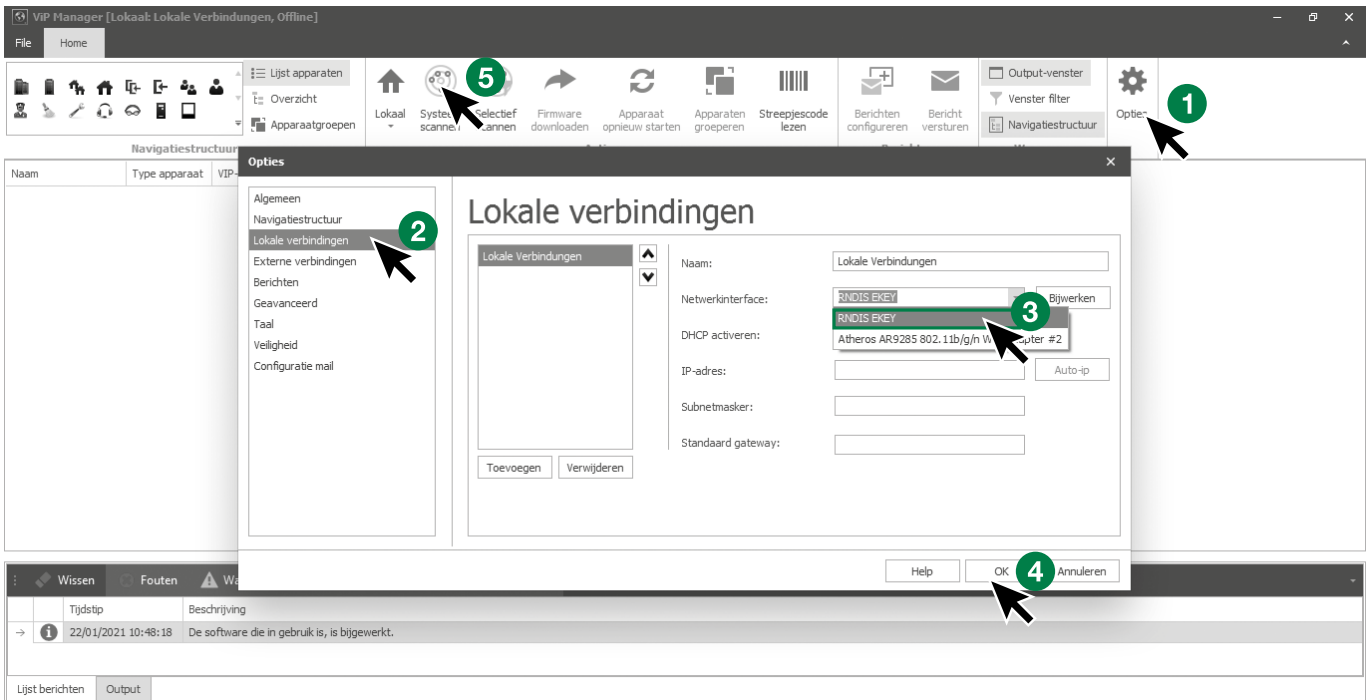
ViP Manager [Lokaal: Lokale Verbindungen, Offline]

File Home

Lijst apparaten
Overzicht
Apparaatgroepen
Navigatiestructuur

Lokaal
Systeem scannen
5
Selectief scannen
Firmware downloaden
Apparaat opnieuw starten
Apparaten groeperen
Streepjescode lezen
Berichten configureren
Bericht versturen
Output-venster
Venster filter
Navigatiestructuur
Opties
1

Naam | Type apparaat | VIP-

Opties

Algemeen
Navigatiestructuur
Lokale verbindingen
2
Externe verbindingen
Berichten
Geavanceerd
Taal
Veiligheid
Configuratie mail

Lokale verbindingen

Lokale Verbindungen

Toevoegen Verwijderen

Naam: Lokale Verbindungen
Netwerkinterface: RNDIS EKEY
Bijwerken
RNDIS EKEY
3
Atheros AR9285 802.11b/g/n W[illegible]apter #2
DHCP activeren:
IP-adres:
Auto-ip
Subnetmasker:
Standaard gateway:

Help OK 4 Annuleren

Wissen Fouten Wa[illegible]

Tijdstip | Beschrijving
22/01/2021 10:48:18 | De software die in gebruik is, is bijgewerkt.

Lijst berichten Output